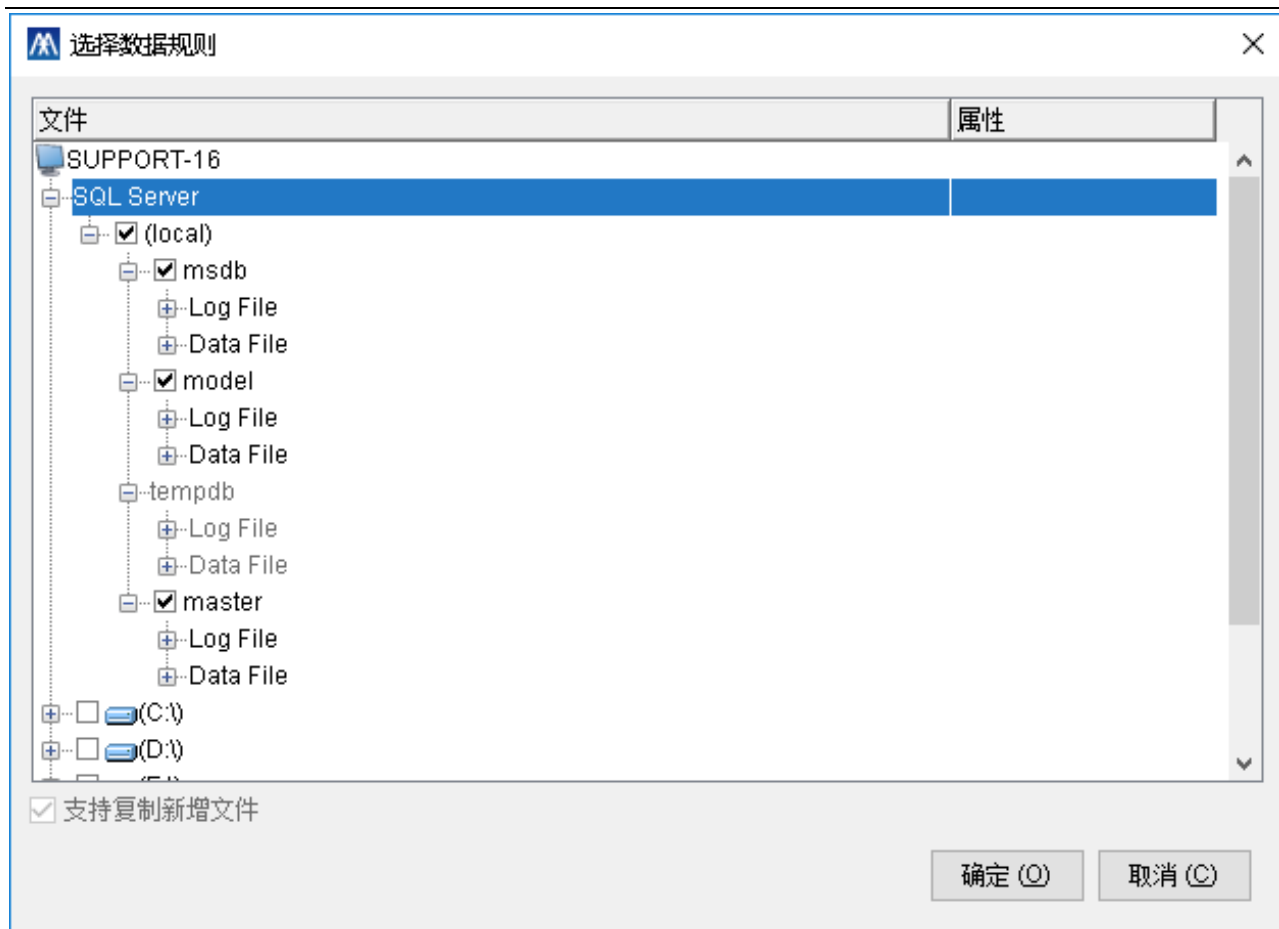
选择数据规则

| 文件 | 属性 |
|---|---|

SUPPORT-16
SQL Server
(local)
msdb
Log File
Data File
model
Log File
Data File
tempdb
Log File
Data File
master
Log File
Data File
(C:\)
(D:\)
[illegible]

支持复制新增文件

确定 (O)
取消 (C)